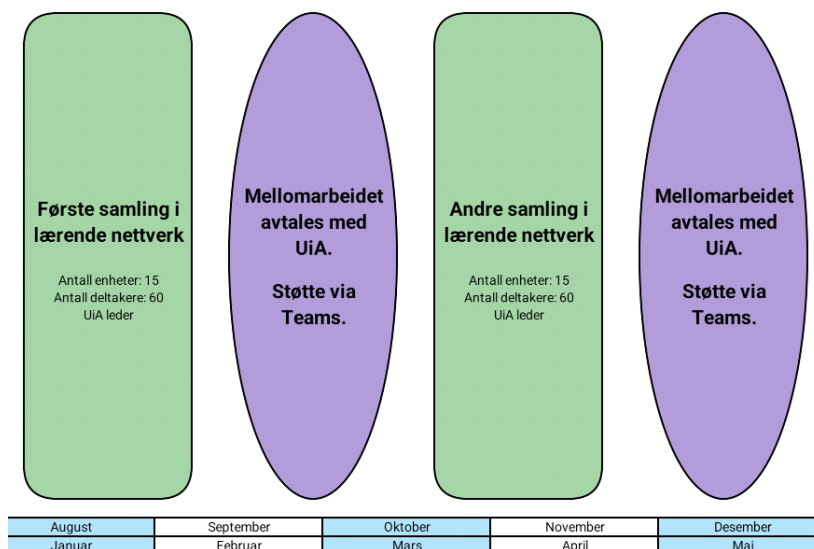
Første samling i lærende nettverk

Antall enheter: 15
Antall deltakere: 60
UiA leder

Mellomarbeidet avtales med UiA.

Støtte via Teams.

Andre samling i lærende nettverk

Antall enheter: 15
Antall deltakere: 60
UiA leder

Mellomarbeidet avtales med UiA.

Støtte via Teams.

| August | September | Oktober | November | Desember |
|---|---|---|---|---|
| Januar | Februar | Mars | April | Mai |